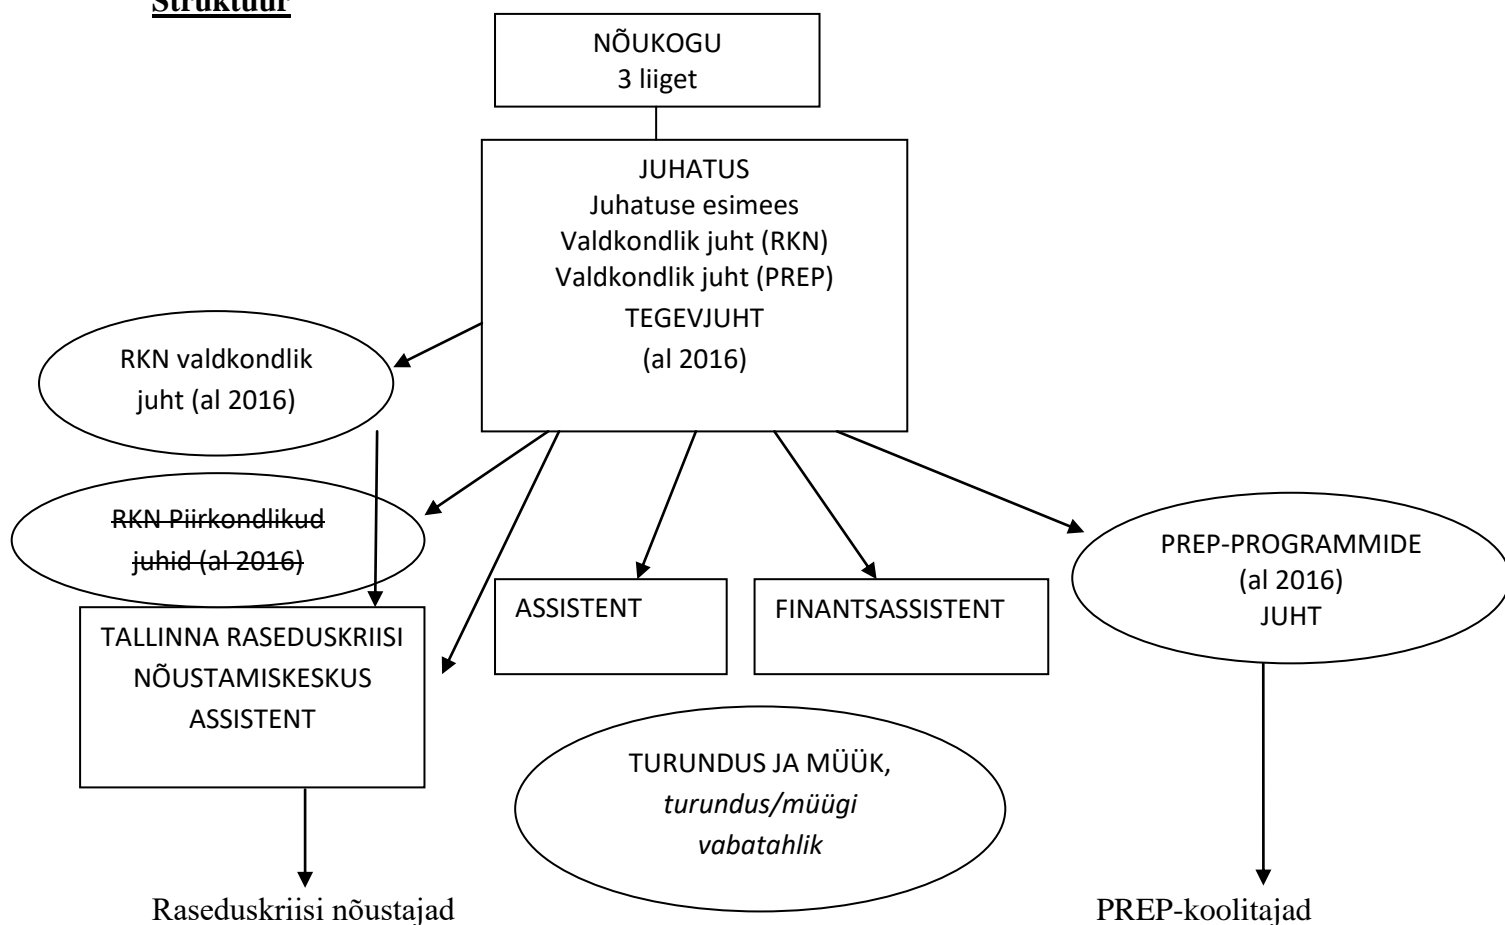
Struktuur

NÕUKOGU
3 liiget

JUHATUS
Juhatuse esimees
Valdkondlik juht (RKN)
Valdkondlik juht (PREP)
TEGEVJUHT
(al 2016)

RKN valdkondlik juht (al 2016)

~~RKN Piirkondlikud juhid (al 2016)~~

ASSISTENT

FINANTSASSISTENT

PREP-PROGRAMMIDE (al 2016) JUHT

TALLINNA RASEDUSKRIISI NÕUSTAMISKESKUS ASSISTENT

TURUNDUS JA MÜÜK, *turundus/müügi vabatahlik*

Raseduskriisi nõustajad

PREP-koolitajad